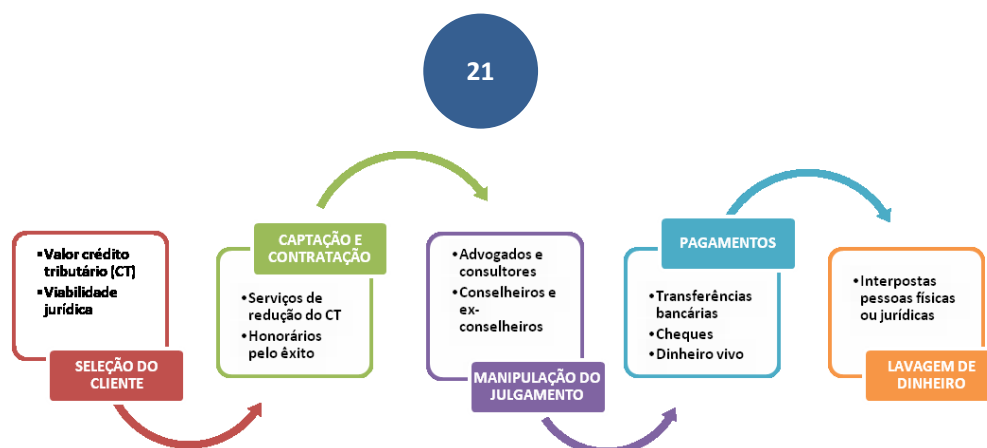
21

Valor crédito tributário (CT)
Viabilidade jurídica

SELEÇÃO DO CLIENTE

CAPTAÇÃO E CONTRATAÇÃO

Serviços de redução do CT
Honorários pelo êxito

Advogados e consultores
Conselheiros e ex-conselheiros

MANIPULAÇÃO DO JULGAMENTO

PAGAMENTOS

Transferências bancárias
Cheques
Dinheiro vivo

Interpostas pessoas físicas ou jurídicas

LAVAGEM DE DINHEIRO